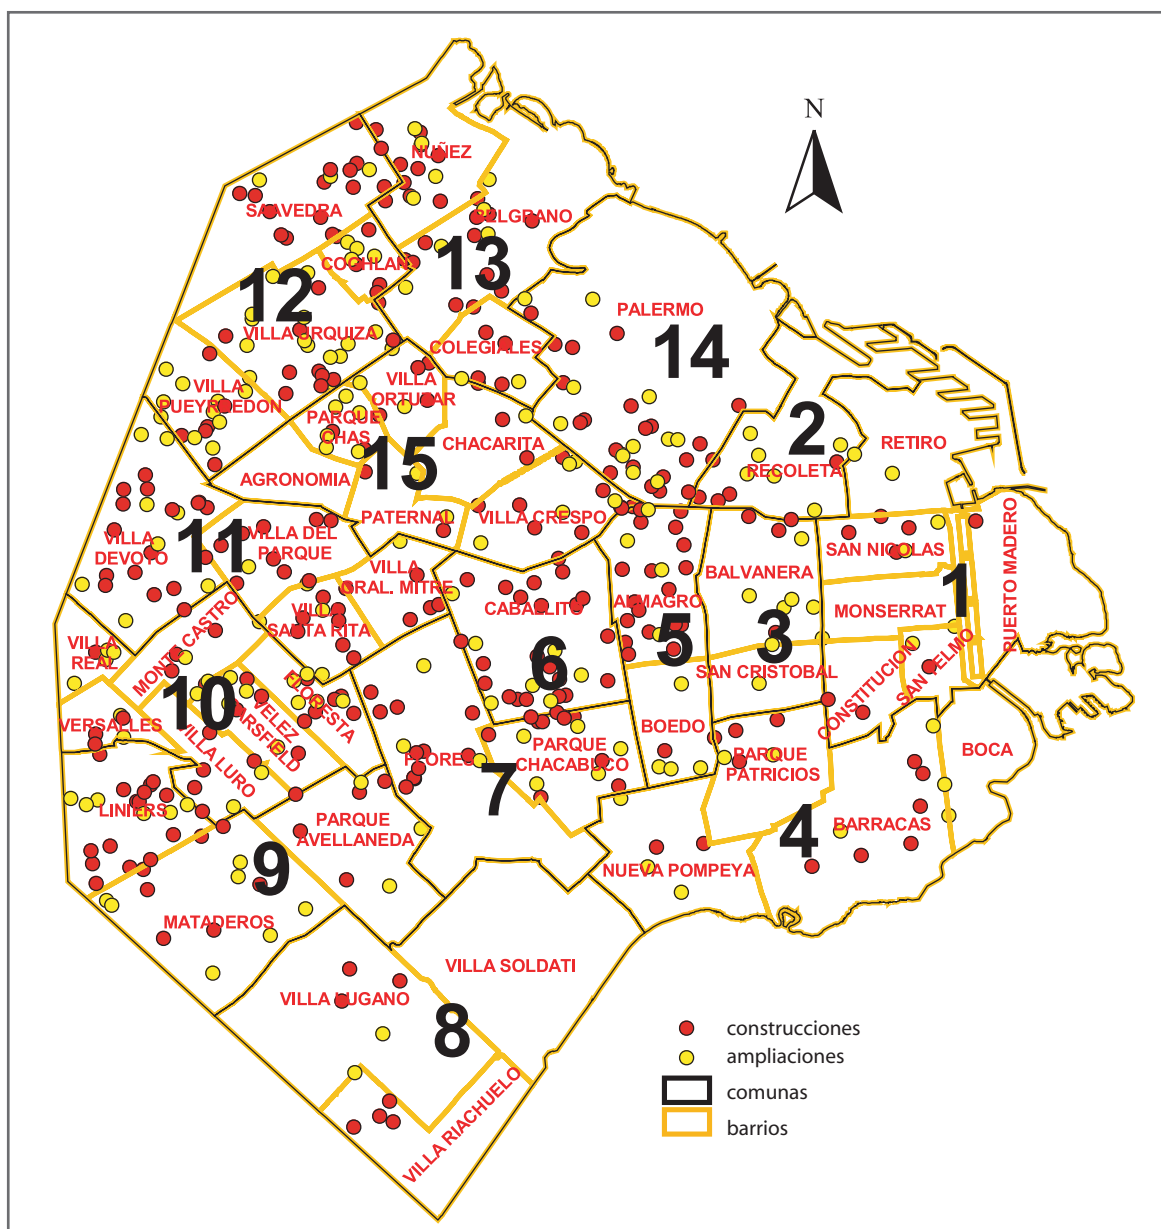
N

NUÑEZ
SAAVEDRA
BELGRANO
13
COGHLAN
12
PALERMO
14
VILLA URQUIZA
COLEGIALES
VILLA PUEYRREDON
VILLA ORTUZAR
PARQUE CHAS
2
RETIRO
CHACARITA
15
RECOLETA
AGRONOMIA
PATERNAL
VILLA CRESPO
VILLA DEVOTO
11
VILLA DEL PARQUE
SAN NICOLAS
1
PUERTO MADERO
BALVANERA
VILLA GRAL. MITRE
CABALLITO
ALMAGRO
MONSERRAT
3
VILLA REAL
MONTE CASTRO
VILLA SANTA RITA
5
6
SAN CRISTOBAL
SAN TELMO
CONSTITUCION
10
FLORESTA
VERSALLES
VELEZ SARSFIELD
BOEDO
BOCA
VILLA LURO
FLORES
PARQUE CHACABUCO
PARQUE PATRICIOS
7
LINIERS
PARQUE AVELLANEDA
4
BARRACAS
9
NUEVA POMPEYA
MATADEROS
VILLA SOLDATI
VILLA LUGANO
8
VILLA RIACHUELO

construcciones
ampliaciones
comunas
barrios